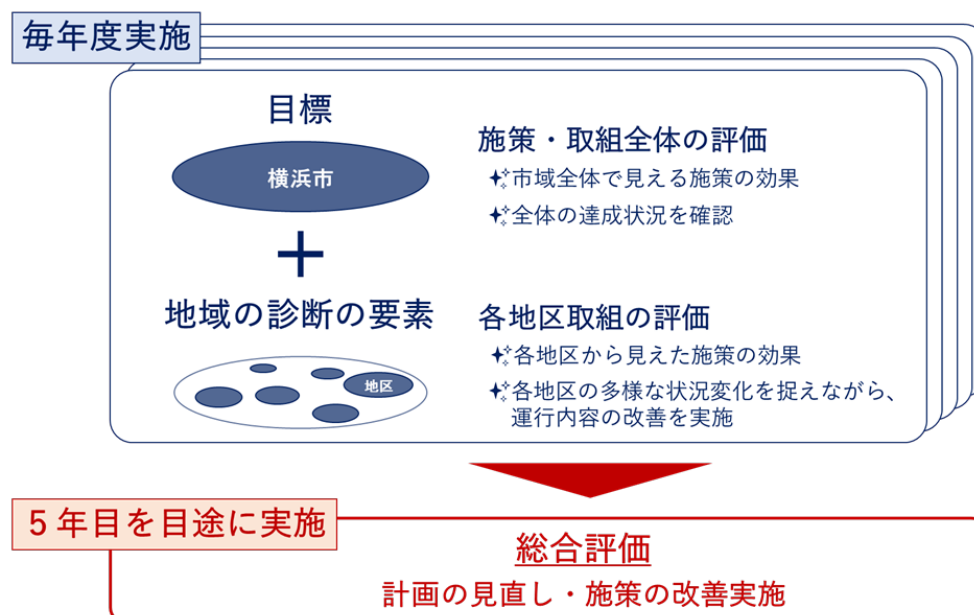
毎年度実施

目標

横浜市

＋

地域の診断の要素

地区

施策・取組全体の評価

市域全体で見える施策の効果

全体の達成状況を確認

各地区取組の評価

各地区から見えた施策の効果

各地区の多様な状況変化を捉えながら、運行内容の改善を実施

5年目を目途に実施

総合評価

計画の見直し・施策の改善実施